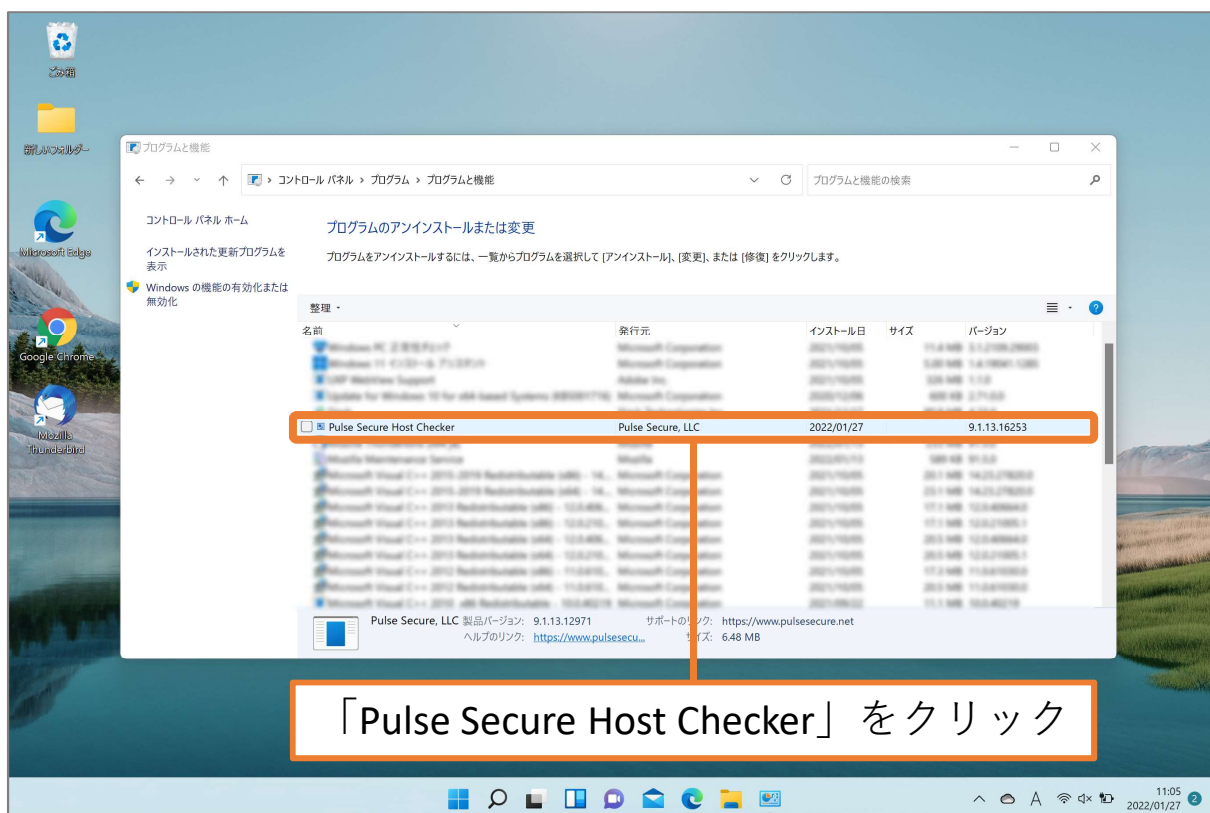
ごみ箱

新しいフォルダー

Microsoft Edge

Google Chrome

Mozilla Thunderbird

プログラムと機能

← → ˅ ↑ > コントロール パネル > プログラム > プログラムと機能

プログラムと機能の検索

コントロール パネル ホーム

インストールされた更新プログラムを表示

Windows の機能の有効化または無効化

プログラムのアンインストールまたは変更

プログラムをアンインストールするには、一覧からプログラムを選択して [アンインストール]、[変更]、または [修復] をクリックします。

整理

| 名前 | 発行元 | インストール日 | サイズ | バージョン |
|---|---|---|---|---|
| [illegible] | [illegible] | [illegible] | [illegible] | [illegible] |
| Pulse Secure Host Checker | Pulse Secure, LLC | 2022/01/27 | | 9.1.13.16253 |
| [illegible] | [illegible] | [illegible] | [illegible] | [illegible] |

Pulse Secure, LLC 製品バージョン: 9.1.13.12971 サポートのリンク: https://www.pulsesecure.net
ヘルプのリンク: https://www.pulsesecu... サイズ: 6.48 MB

「Pulse Secure Host Checker」をクリック

11:05
2022/01/27
2